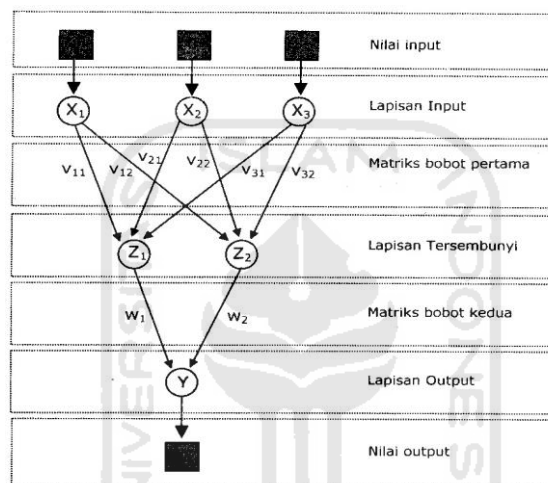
Nilai input

$X_1$ $X_2$ $X_3$ Lapisan Input

$v_{11}$ $v_{12}$ $v_{21}$ $v_{22}$ $v_{31}$ $v_{32}$ Matriks bobot pertama

$Z_1$ $Z_2$ Lapisan Tersembunyi

$w_1$ $w_2$ Matriks bobot kedua

Y Lapisan Output

Nilai output